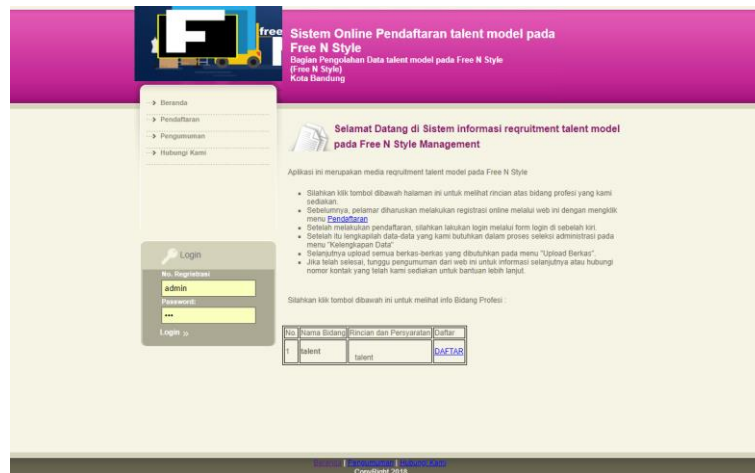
free

Sistem Online Pendaftaran talent model pada Free N Style
Bagian Pengolahan Data talent model pada Free N Style
(Free N Style)
Kota Bandung

→ Beranda
→ Pendaftaran
→ Pengumuman
→ Hubungi Kami

Selamat Datang di Sistem informasi reqruitment talent model pada Free N Style Management

Aplikasi ini merupakan media reqruitment talent model pada Free N Style

- Silahkan klik tombol dibawah halaman ini untuk melihat rincian atas bidang profesi yang kami sediakan.
- Sebelumnya, pelamar diharuskan melakukan registrasi online melalui web ini dengan mengklik menu Pendaftaran
- Setelah melakukan pendaftaran, silahkan lakukan login melalui form login di sebelah kiri.
- Setelah itu lengkapilah data-data yang kami butuhkan dalam proses seleksi administrasi pada menu "Kelengkapan Data"
- Selanjutnya upload semua berkas-berkas yang dibutuhkan pada menu "Upload Berkas".
- Jika telah selesai, tunggu pengumuman dari web ini untuk informasi selanjutnya atau hubungi nomor kontak yang telah kami sediakan untuk bantuan lebih lanjut.

Login
No. Registrasi
admin
Password:
•••
Login »

Silahkan klik tombol dibawah ini untuk melihat info Bidang Profesi :

| No. | Nama Bidang | Rincian dan Persyaratan | Daftar |
|---|---|---|---|
| 1 | talent | talent | DAFTAR |

Beranda | Pengumuman | Hubungi Kami
CopyRight 2018